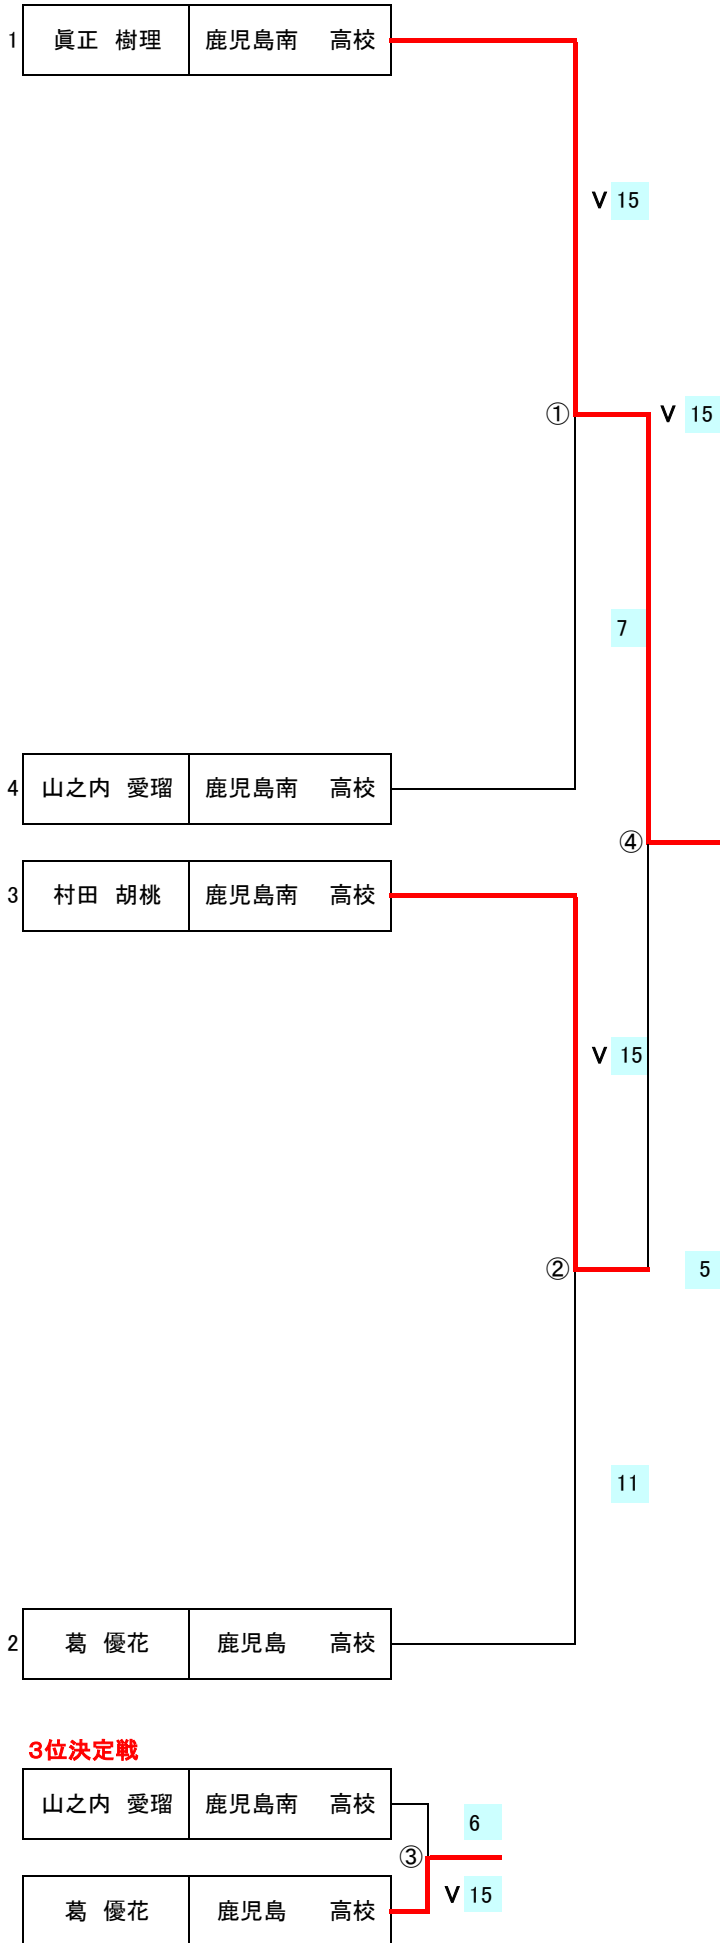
1 眞正 樹理 鹿児島南 高校

V 15

① V 15

7

4 山之内 愛瑠 鹿児島南 高校

④

3 村田 胡桃 鹿児島南 高校

V 15

② 5

11

2 葛 優花 鹿児島 高校

3位決定戦

山之内 愛瑠 鹿児島南 高校

6

③

葛 優花 鹿児島 高校

V 15